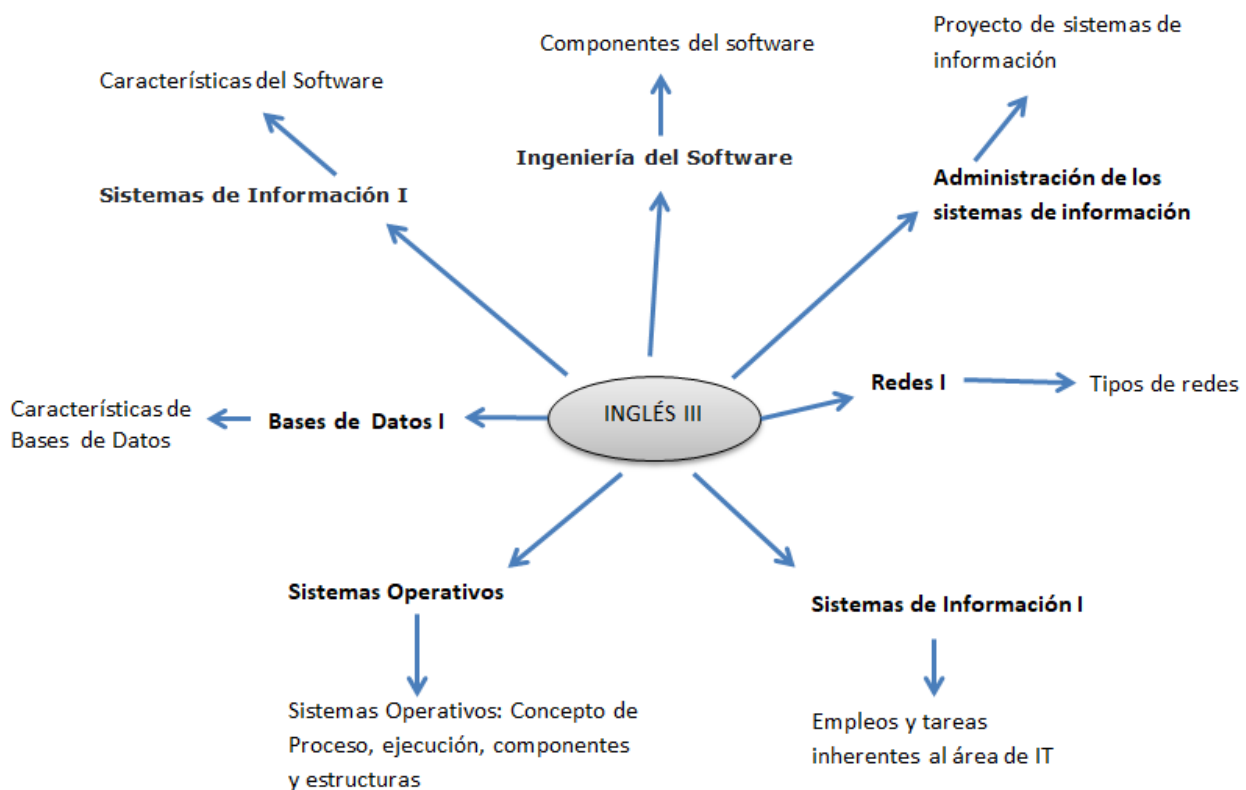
Componentes del software

Proyecto de sistemas de información

Características del Software

Ingeniería del Software

Sistemas de Información I

Administración de los sistemas de información

Características de Bases de Datos

Bases de Datos I

INGLÉS III

Redes I

Tipos de redes

Sistemas Operativos

Sistemas de Información I

Sistemas Operativos: Concepto de Proceso, ejecución, componentes y estructuras

Empleos y tareas inherentes al área de IT